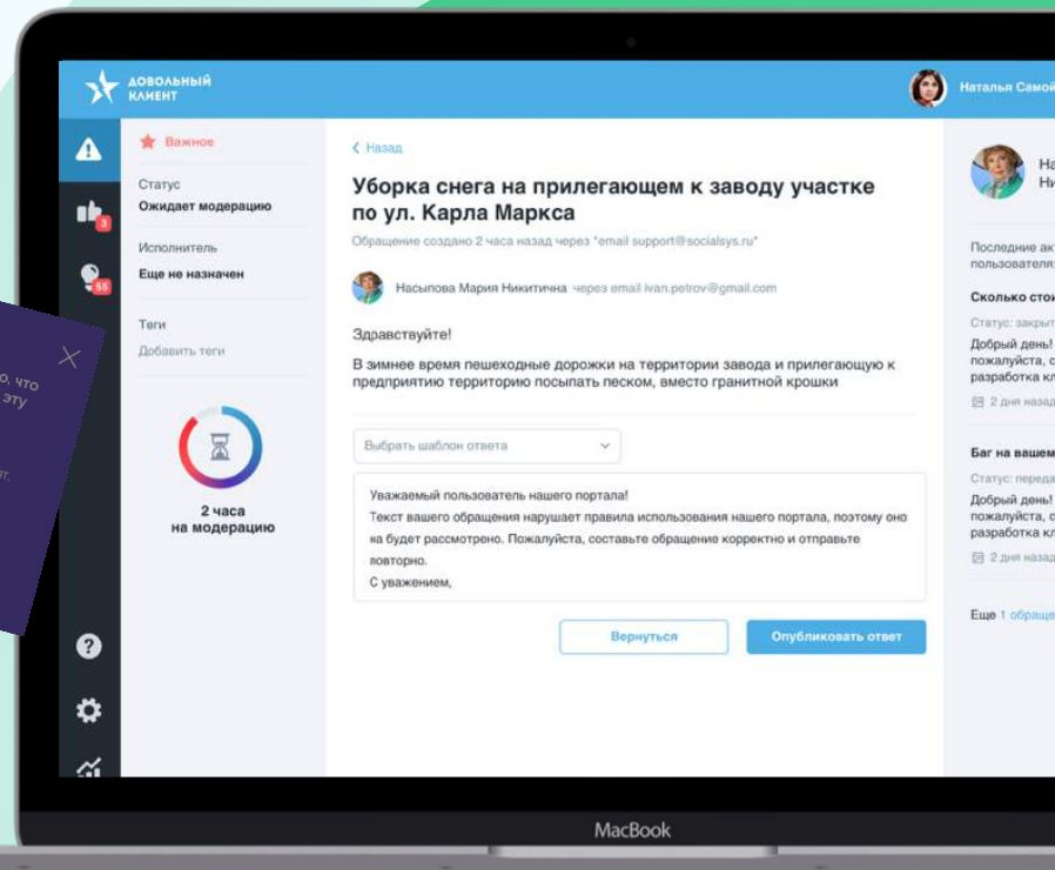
ДОВОЛЬНЫЙ КЛИЕНТ

Наталья Самой

3
55

Важное

Статус
Ожидает модерацию

Исполнитель
Еще не назначен

Теги
Добавить теги

2 часа
на модерацию

о, что
эту
т.

‹ Назад

Уборка снега на прилегающем к заводу участке по ул. Карла Маркса

Обращение создано 2 часа назад через "email support@socialsys.ru"

Насыпова Мария Никитична через email ivan.petrov@gmail.com

Здравствуйте!

В зимнее время пешеходные дорожки на территории завода и прилегающую к предприятию территорию посыпать песком, вместо гранитной крошки

Выбрать шаблон ответа

Уважаемый пользователь нашего портала!
Текст вашего обращения нарушает правила использования нашего портала, поэтому оно на будет рассмотрено. Пожалуйста, составьте обращение корректно и отправьте повторно.
С уважением,

Вернуться

Опубликовать ответ

На
Ни

Последние ак
пользователя

Сколько сто

Статус: закрыт
Добрый день!
пожалуйста, с
разработка кл
2 дня назад

Баг на вашем

Статус: переда
Добрый день!
пожалуйста, с
разработка кл
2 дня назад

Еще 1 обраще

MacBook